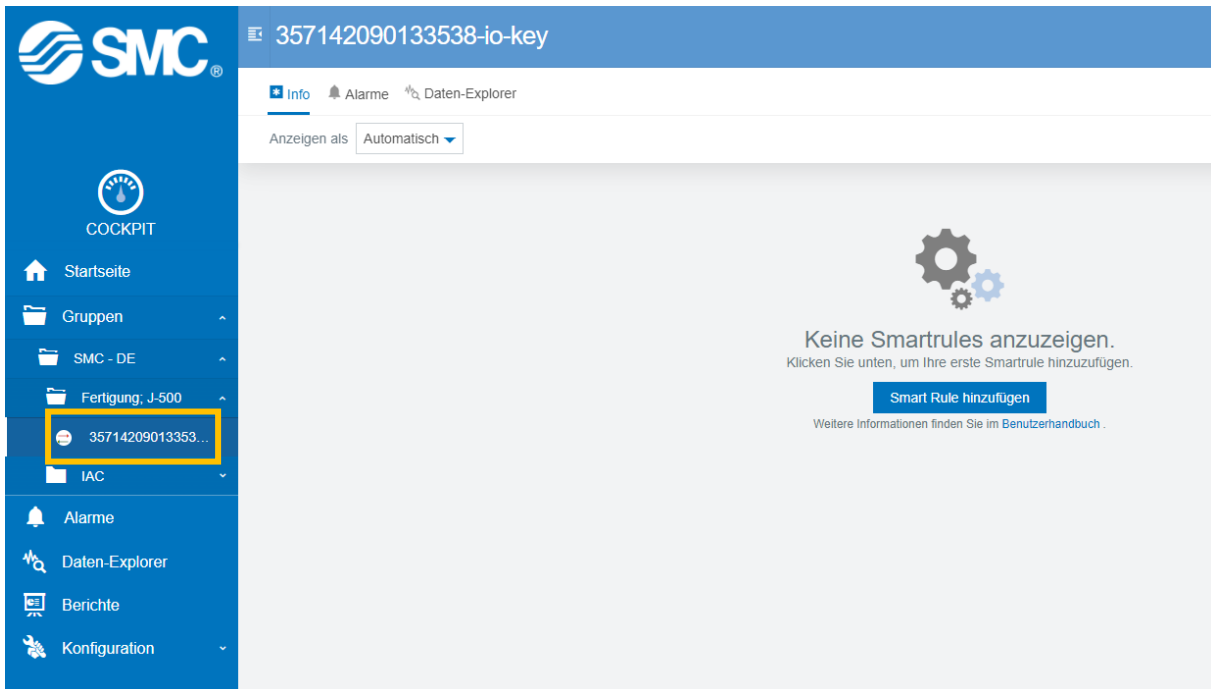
SMC®

COCKPIT

Startseite

Gruppen

SMC - DE

Fertigung; J-500

35714209013353...

IAC

Alarme

Daten-Explorer

Berichte

Konfiguration

357142090133538-io-key

Info Alarme Daten-Explorer

Anzeigen als Automatisch

Keine Smartrules anzuzeigen.
Klicken Sie unten, um Ihre erste Smartrule hinzuzufügen.

Smart Rule hinzufügen

Weitere Informationen finden Sie im Benutzerhandbuch .